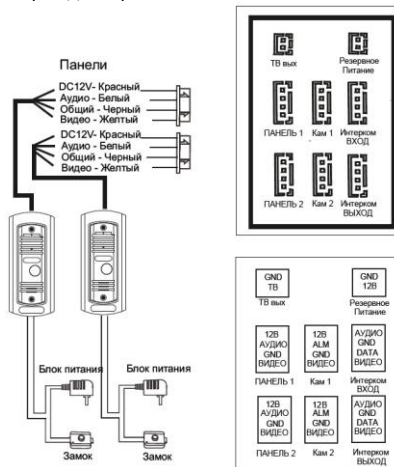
Панели

DC12V- Красный
Аудио - Белый
Общий - Черный
Видео - Желтый

DC12V- Красный
Аудио - Белый
Общий - Черный
Видео - Желтый

Блок питания
Блок питания
Замок
Замок

ТВ вых
Резервное Питание
ПАНЕЛЬ 1
Кам 1
Интерком ВХОД
ПАНЕЛЬ 2
Кам 2
Интерком ВЫХОД

GND ТВ
ТВ вых
GND 12В
Резервное Питание
12В АУДИО GND ВИДЕО
ПАНЕЛЬ 1
12В ALM GND ВИДЕО
Кам 1
АУДИО GND DATA ВИДЕО
Интерком ВХОД
12В АУДИО GND ВИДЕО
ПАНЕЛЬ 2
12В ALM GND ВИДЕО
Кам 2
АУДИО GND DATA ВИДЕО
Интерком ВЫХОД